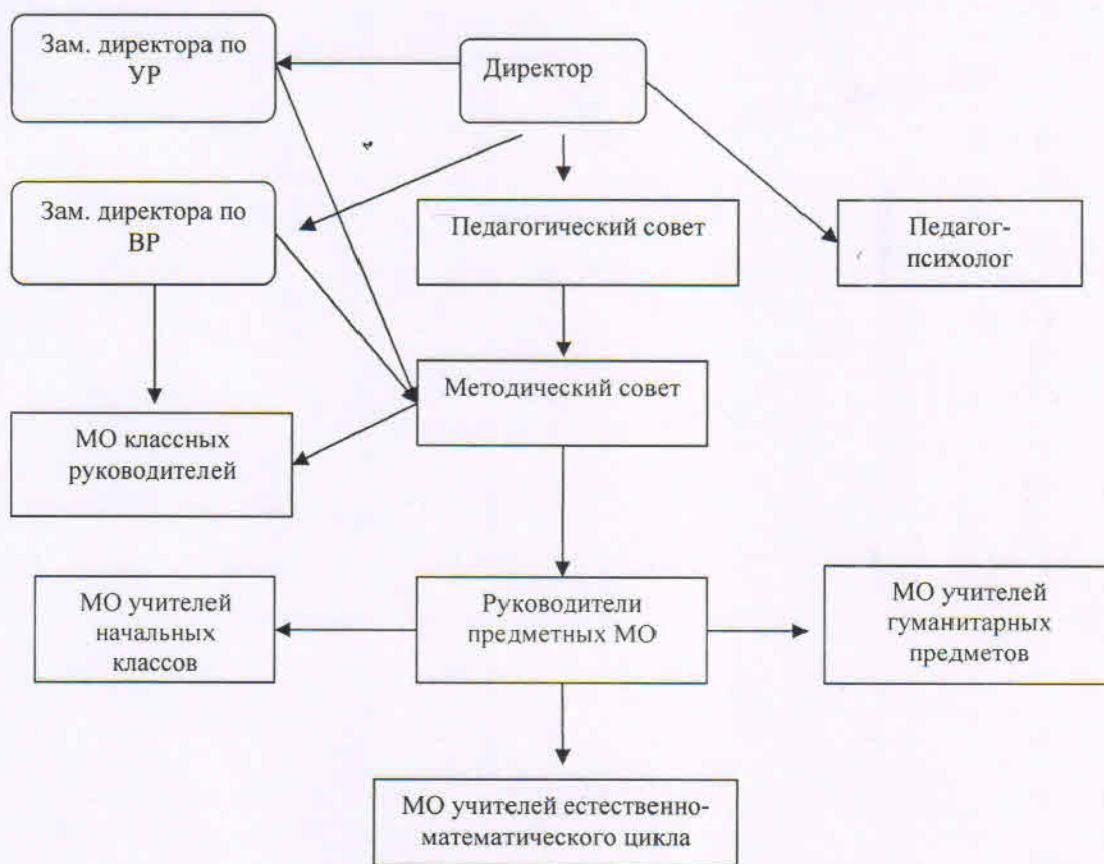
Зам. директора по УР

Директор

Зам. директора по ВР

Педагогический совет

Педагог-психолог

Методический совет

МО классных руководителей

МО учителей начальных классов

Руководители предметных МО

МО учителей гуманитарных предметов

МО учителей естественно-математического цикла